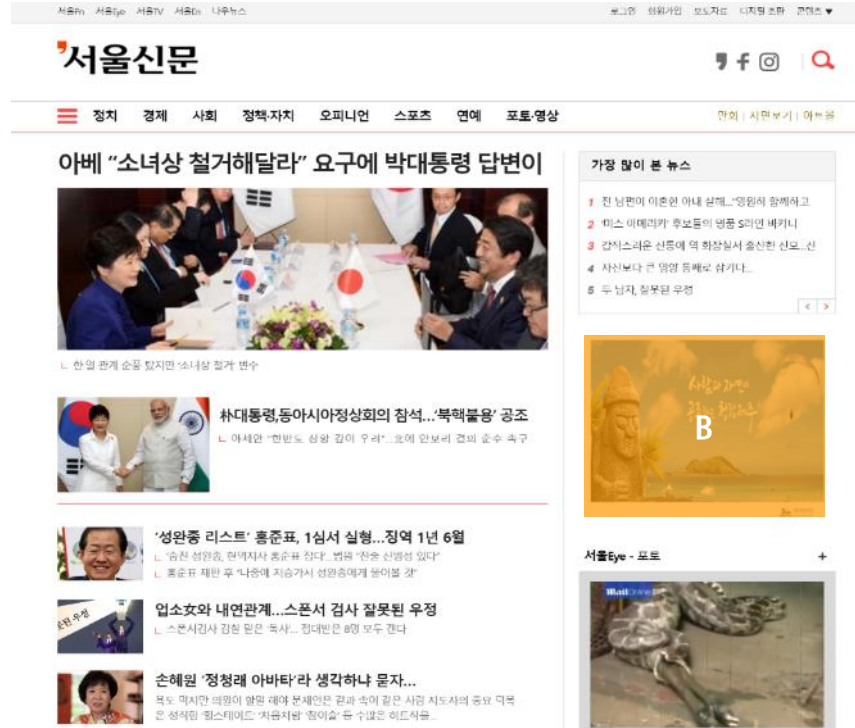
서울En 서울Eye 서울TV 서울Ds 나우뉴스

로그인 회원가입 모바일 디지털 초판 콘텐츠 ▼

서울신문

정치 경제 사회 정책·자치 오피니언 스포츠 연예 포토·영상

한화 | 지면보기 | 어플

아베 "소녀상 철거해달라" 요구에 박대통령 답변이

ㄴ 한·일 관계 순풍 탔지만 '소녀상 철거' 변수

朴대통령,동아시아정상회의 참석...'북핵불용' 공조

ㄴ 아세안 "한반도 상황 깊이 우려"...北에 안보리 결의 준수 촉구

'성완종 리스트' 홍준표, 1심서 실형...징역 1년 6월

ㄴ "숨진 성완종, 현역지사 홍준표 찾다...법원 "진술 신빙성 있다"

ㄴ 홍준표 재판 후 "나중에 저승가서 성완종에게 물어볼 것"

업소女와 내연관계...스폰서 검사 잘못된 우정

ㄴ 스폰서검사 감찰 받은 '동사'... 접대받은 8명 모두 검다

손혜원 '정청래 아바타'라 생각하냐 묻자...

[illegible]

가장 많이 본 뉴스

1 전 남편이 이혼한 아내 살해...'영원히 함께하고

2 '미스 이베리카' 후보들의 명품 S라인 비키니

3 갑작스러운 산통에 역 화장실서 출산한 산모...신

4 자신보다 큰 임영 통째로 삼키다...

5 두 남자, 잘못된 우정

B

서울Eye - 포토 +

Mail